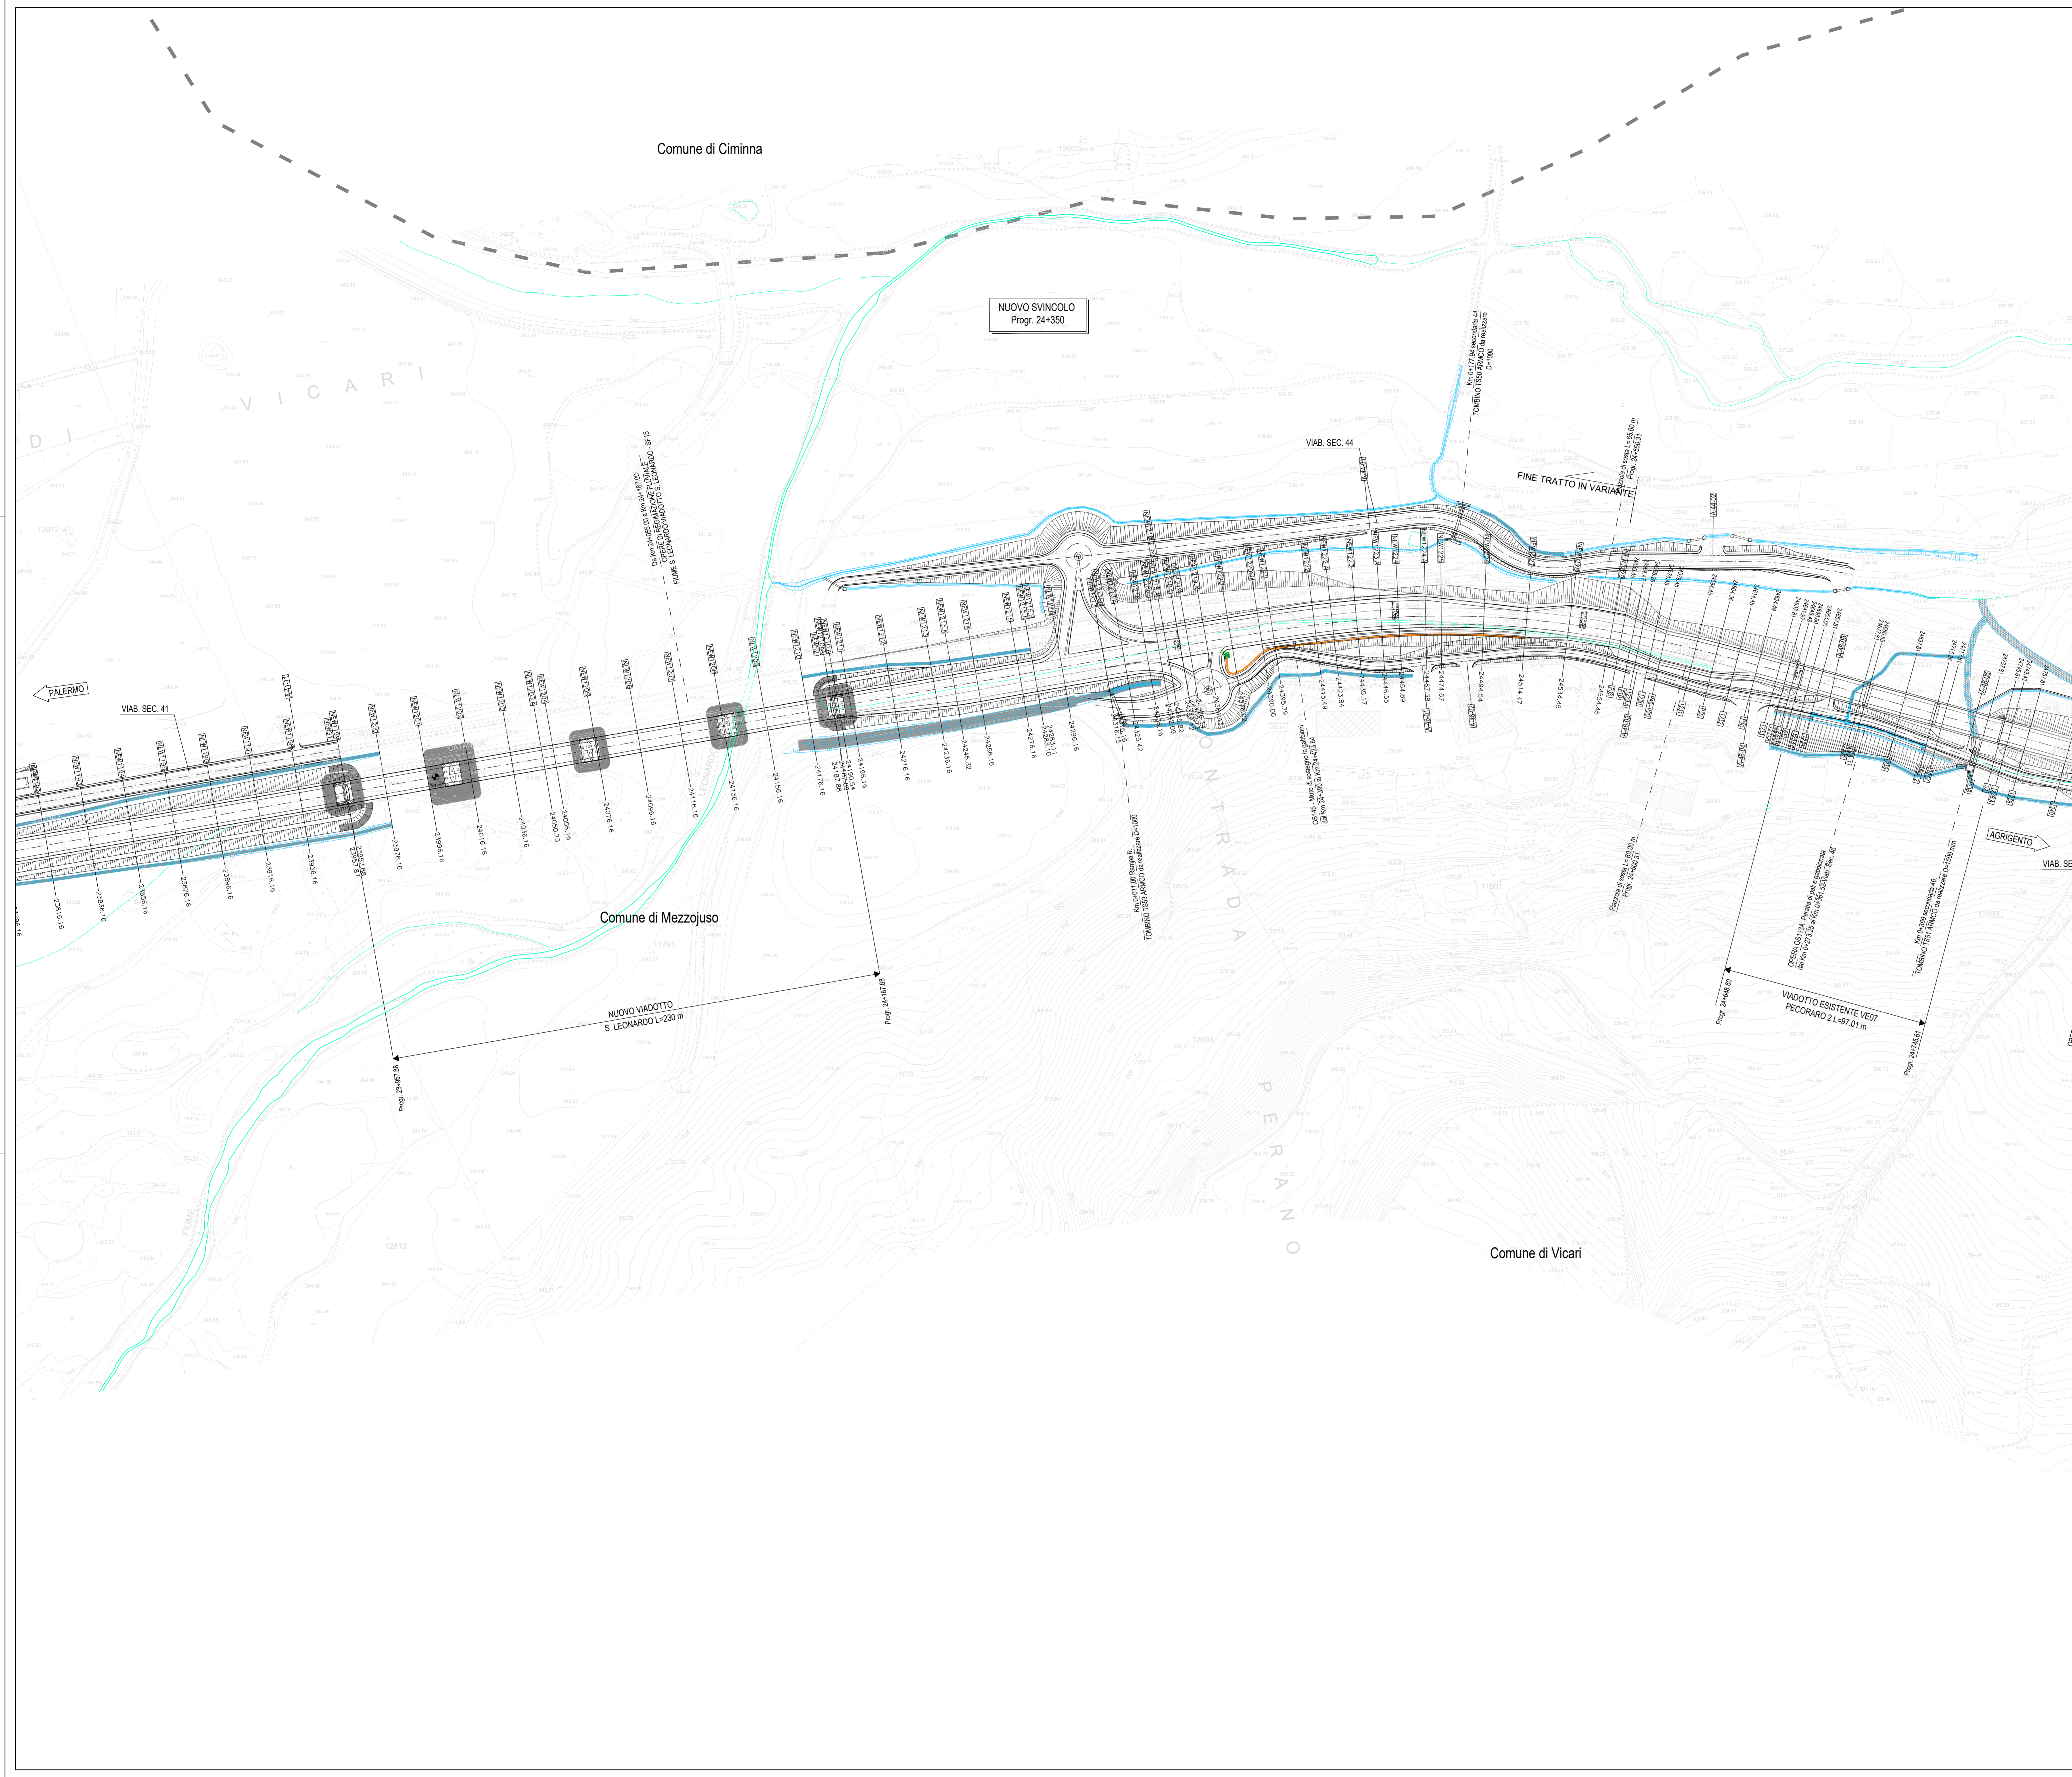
Comune di Ciminna

NUOVO SVINCOLO
Progr. 24+350

V I C A R I

D I

VIAB. SEC. 44

FINE TRATTO IN VARIANTE

PALERMO

VIAB. SEC. 41

Comune di Mezzojuso

NUOVO VIADOTTO
S. LEONARDO L=230 m

Progr. 23+957.88

Progr. 24+187.88

C O N T R A D A

P E R A N O

Comune di Vicari

AGRIGENTO

VIAB. SE

VIADOTTO ESISTENTE VE07
PECORARO 2 L=97.01 m

Progr. 24+648.60

Progr. 24+745.61

23816.16
23836.16
23856.16
23876.16
23896.16
23916.16
23936.16
23957.88
23976.16
23996.16
24016.16
24036.16
24050.73
24056.16
24076.16
24096.16
24116.16
24136.16
24156.16
24176.16
24187.88
24196.16
24216.16
24236.16
24245.32
24256.16
24276.16
24283.10
24288.11
24296.16
24316.15
24325.42
24390.00
24395.79
24415.49
24423.84
24435.17
24446.55
24454.89
24474.67
24494.54
24514.47
24534.45
24554.45